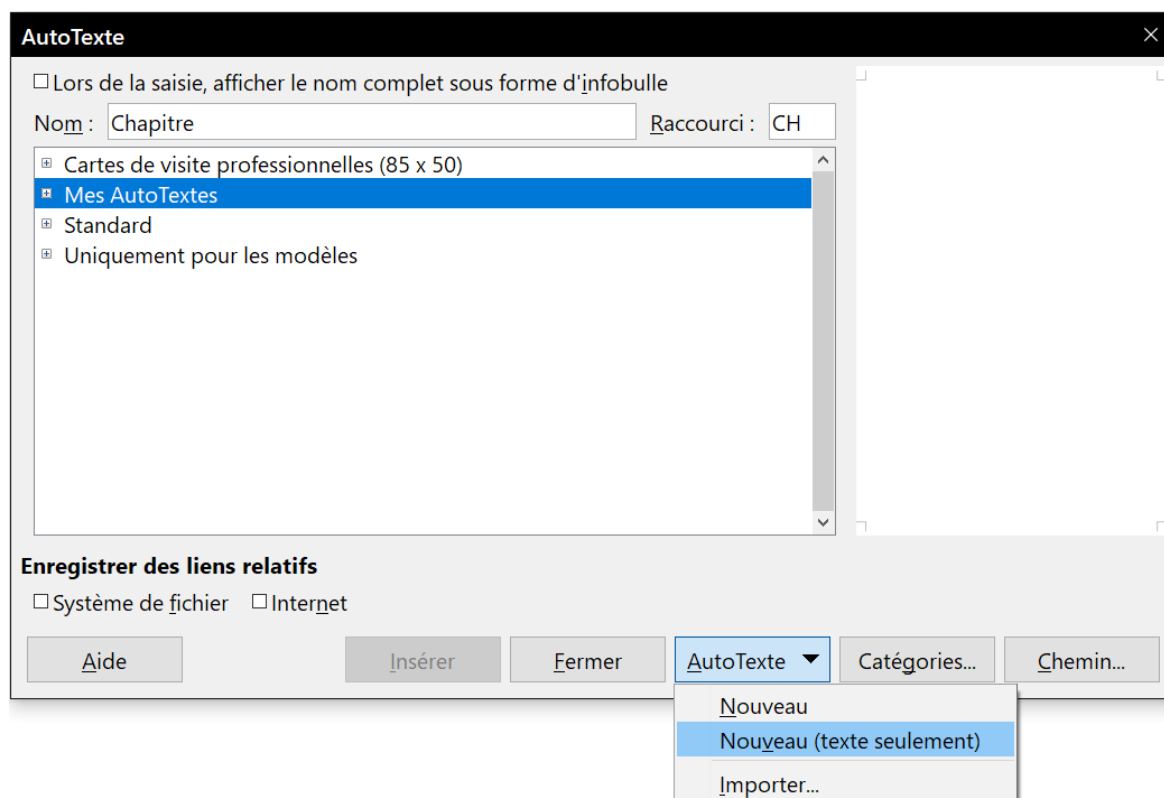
AutoTexte

Lors de la saisie, afficher le nom complet sous forme d'infobulle

Nom : Chapitre

Raccourci : CH

Cartes de visite professionnelles (85 x 50)
Mes AutoTextes
Standard
Uniquement pour les modèles

Enregistrer des liens relatifs

Système de fichier
Internet

Aide
Insérer
Fermer
AutoTexte
Catégories...
Chemin...

Nouveau
Nouveau (texte seulement)
Importer...